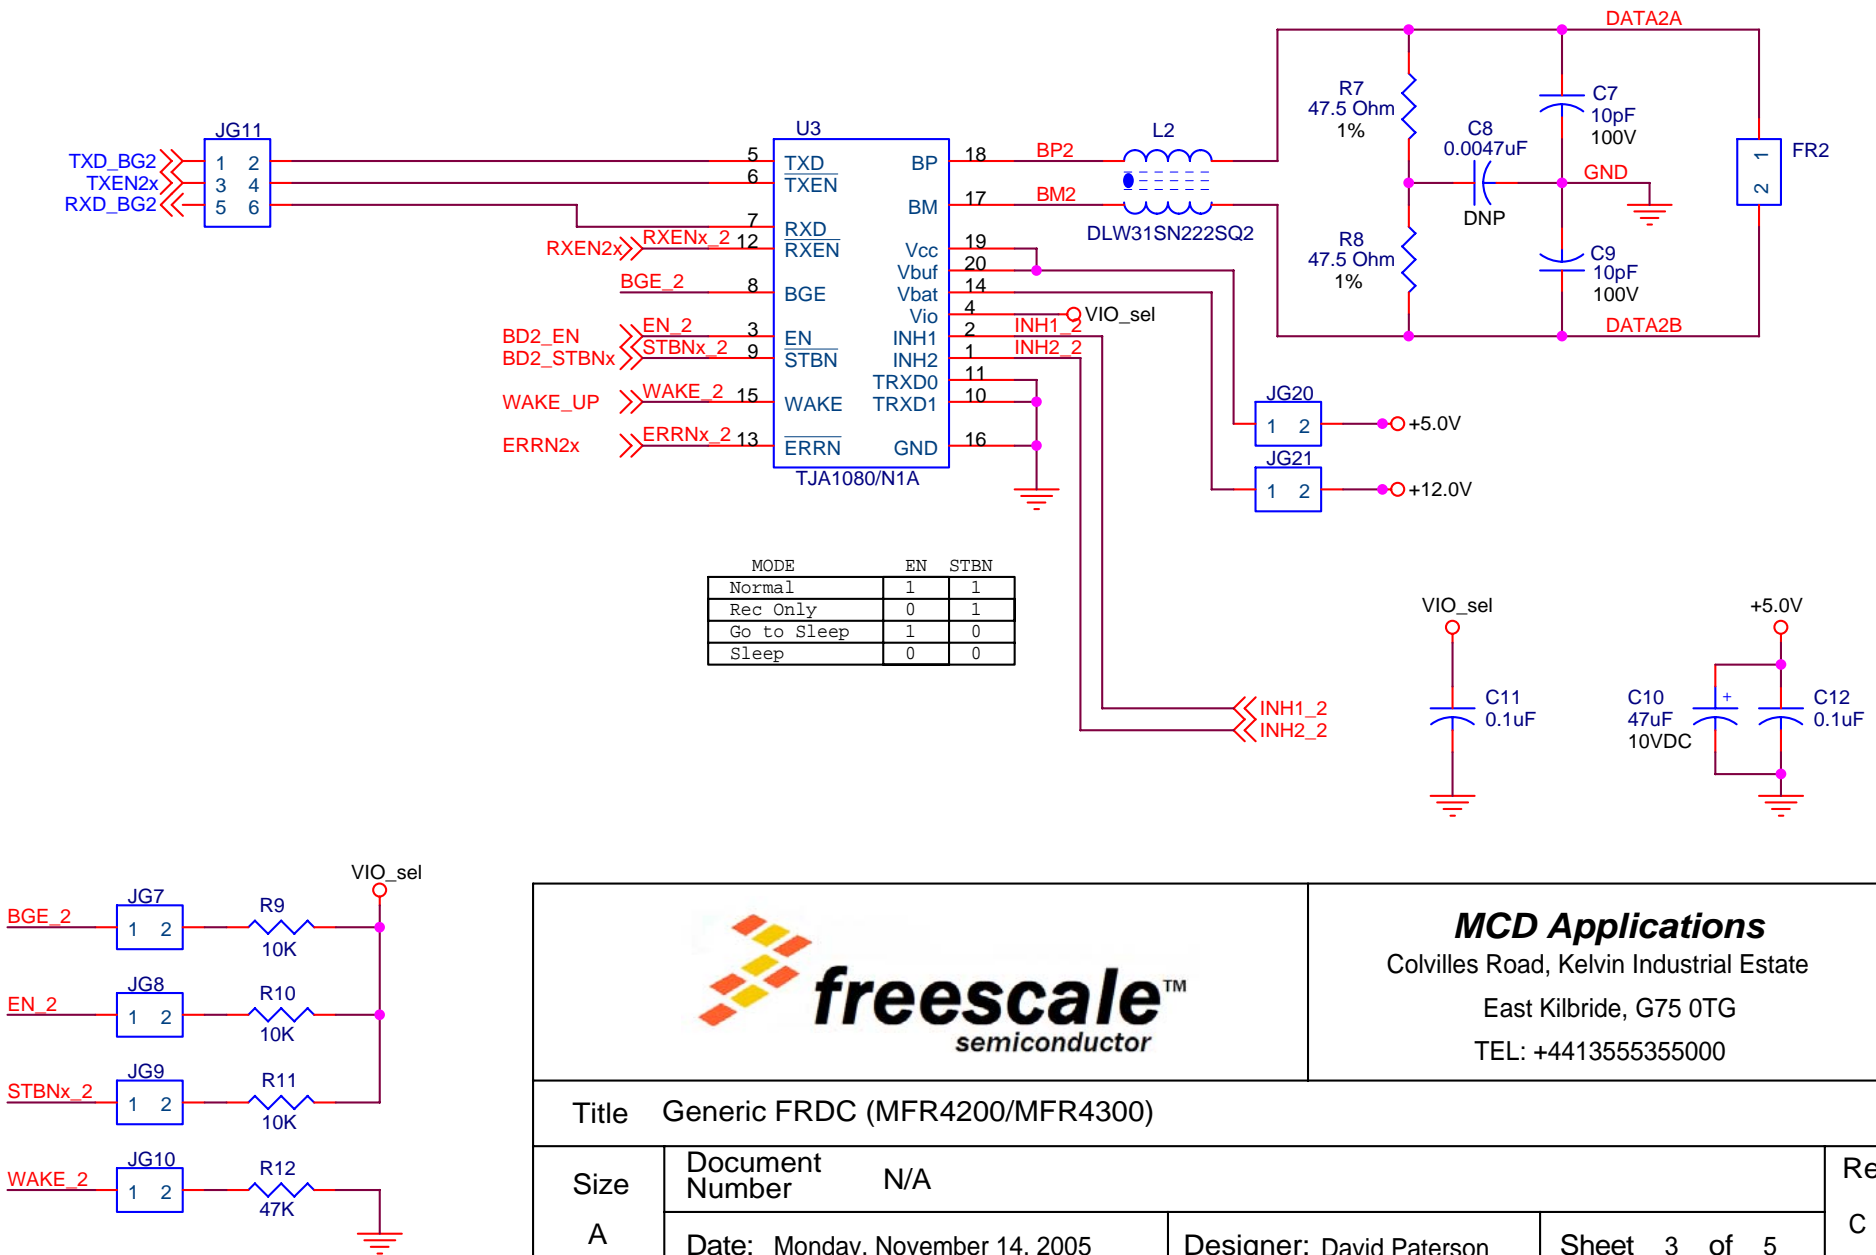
DATA2A
R7
47.5 Ohm
1%
C7
10pF
100V
C8
0.0047uF
FR2
1
2
GND
DNP
R8
47.5 Ohm
1%
C9
10pF
100V
DATA2B
L2
DLW31SN222SQ2
BP2
BM2
U3
JG11
TXD_BG2
TXEN2x
RXD_BG2
1 2
3 4
5 6
5
6
7
TXD
TXEN
RXD
RXEN
BP
BM
18
17
RXEN2x
RXENx_2
12
Vcc
Vbuf
Vbat
Vio
19
20
14
4
BGE_2
8
BGE
VIO_sel
BD2_EN
BD2_STBNx
EN_2
STBNx_2
3
9
EN
STBN
INH1
INH2
2
1
INH1_2
INH2_2
TRXD0
TRXD1
11
10
WAKE_UP
WAKE_2
15
WAKE
ERRN2x
ERRNx_2
13
ERRN
GND
16
TJA1080/N1A
JG20
1 2
+5.0V
JG21
1 2
+12.0V

| MODE | EN | STBN |
|---|---|---|
| Normal | 1 | 1 |
| Rec Only | 0 | 1 |
| Go to Sleep | 1 | 0 |
| Sleep | 0 | 0 |

INH1_2
INH2_2
VIO_sel
C11
0.1uF
+5.0V
C10
47uF
10VDC
+
C12
0.1uF
VIO_sel
BGE_2
JG7
1 2
R9
10K
EN_2
JG8
1 2
R10
10K
STBNx_2
JG9
1 2
R11
10K
WAKE_2
JG10
1 2
R12
47K
freescale™
semiconductor
MCD Applications
Colvilles Road, Kelvin Industrial Estate
East Kilbride, G75 0TG
TEL: +4413555355000
Title Generic FRDC (MFR4200/MFR4300)
Size
A
Document Number N/A
Re
C
Date: Monday, November 14, 2005
Designer: David Paterson
Sheet 3 of 5